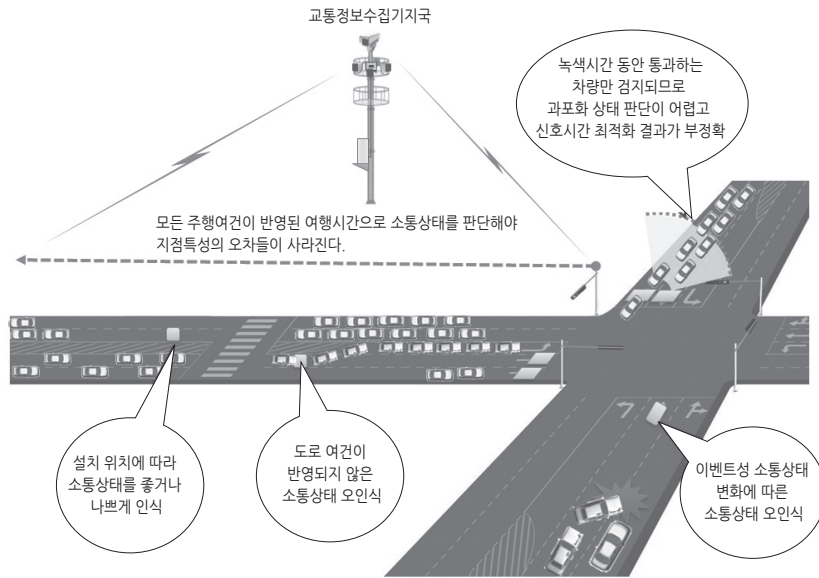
교통정보수집기지국

녹색시간 동안 통과하는 차량만 검지되므로 과포화 상태 판단이 어렵고 신호시간 최적화 결과가 부정확

모든 주행여건이 반영된 여행시간으로 소통상태를 판단해야 지점특성의 오차들이 사라진다.

설치 위치에 따라 소통상태를 좋거나 나쁘게 인식

도로 여건이 반영되지 않은 소통상태 오인식

이벤트성 소통상태 변화에 따른 소통상태 오인식